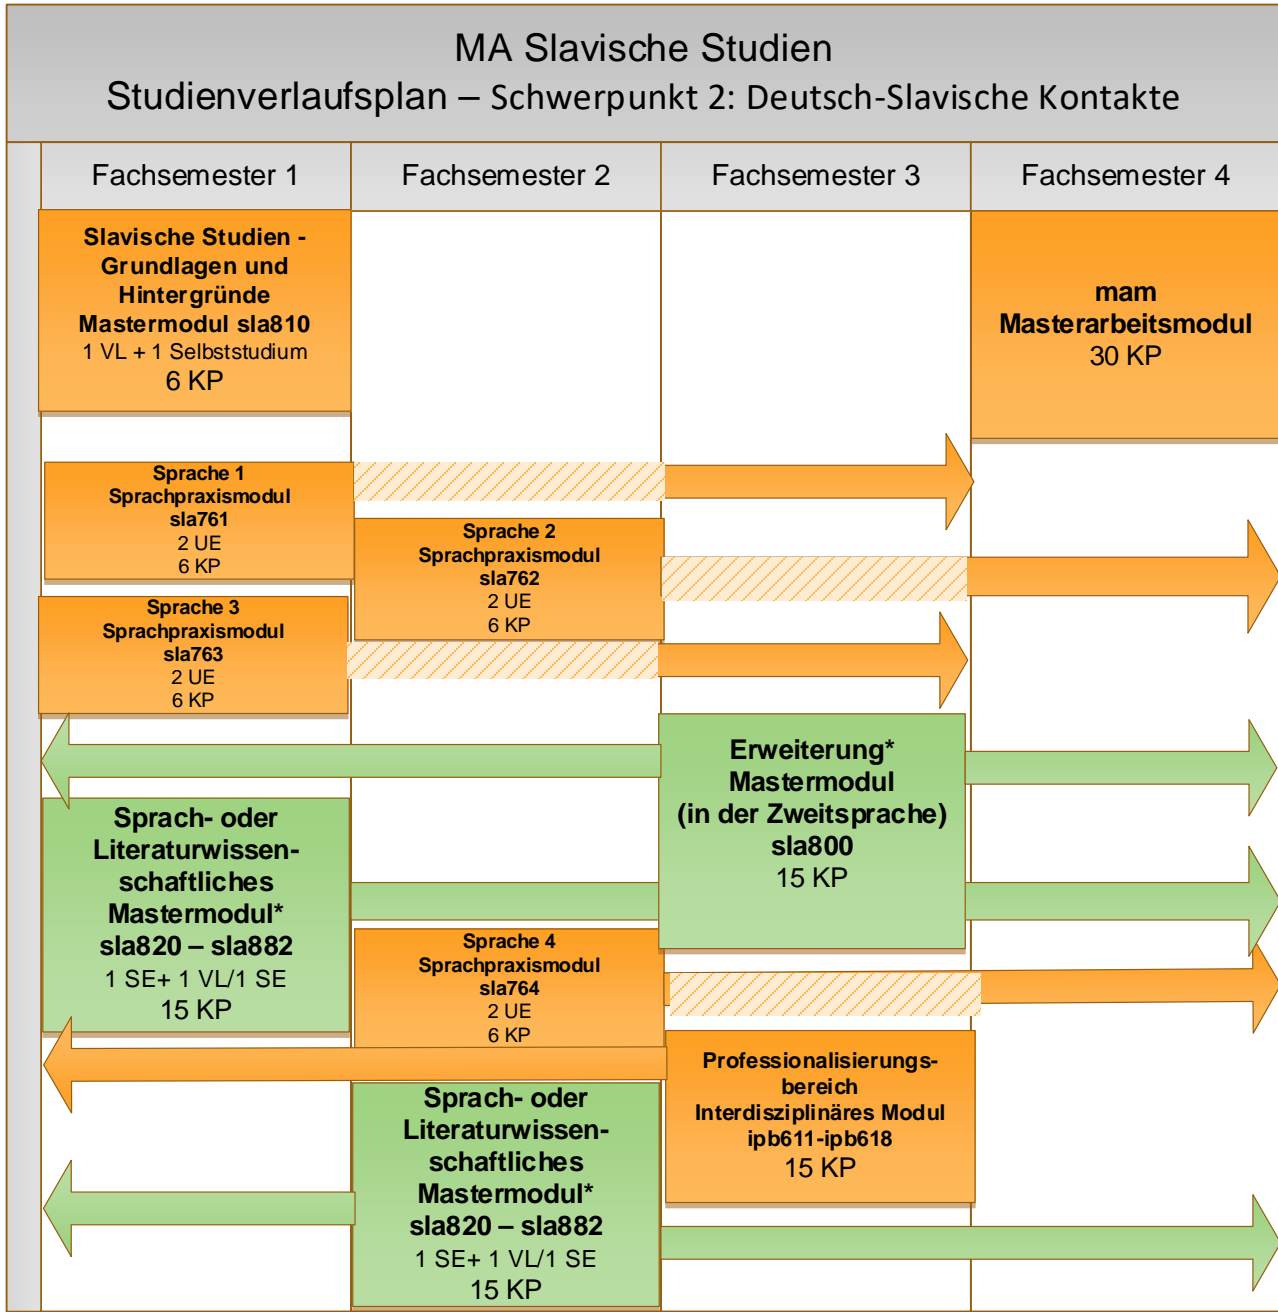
MA Slavische Studien
Studienverlaufsplan – Schwerpunkt 2: Deutsch-Slavische Kontakte

| Fachsemester 1 | Fachsemester 2 | Fachsemester 3 | Fachsemester 4 |
|---|---|---|---|

Slavische Studien - Grundlagen und Hintergründe
Mastermodul sla810
1 VL + 1 Selbststudium
6 KP

mam
Masterarbeitsmodul
30 KP

Sprache 1
Sprachpraxismodul
sla761
2 UE
6 KP

Sprache 2
Sprachpraxismodul
sla762
2 UE
6 KP

Sprache 3
Sprachpraxismodul
sla763
2 UE
6 KP

Erweiterung*
Mastermodul
(in der Zweitsprache)
sla800
15 KP

Sprach- oder Literaturwissenschaftliches Mastermodul*
sla820 – sla882
1 SE+ 1 VL/1 SE
15 KP

Sprache 4
Sprachpraxismodul
sla764
2 UE
6 KP

Professionalisierungsbereich
Interdisziplinäres Modul
ipb611-ipb618
15 KP

Sprach- oder Literaturwissenschaftliches Mastermodul*
sla820 – sla882
1 SE+ 1 VL/1 SE
15 KP